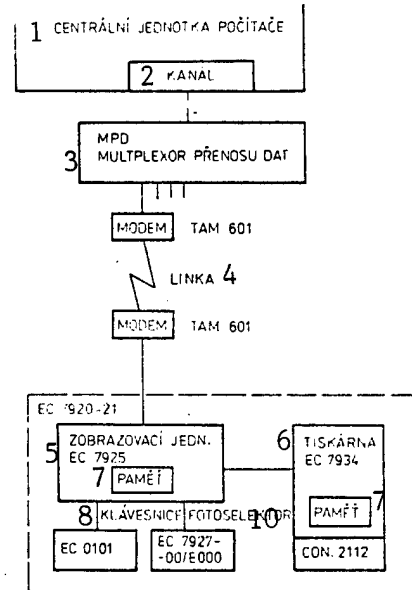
1 CENTRÁLNÍ JEDNOTKA POČÍTAČE

2 KANAL

MPD
MULTPLEXOR PŘENOSU DAT
3

MODEM TAM 601

LINKA 4

MODEM TAM 601

EC 7920-21

5 ZOBRAZOVACÍ JEDN. EC 7925

7 PAMĚŤ

6 TISKÁRNA EC 7934

PAMĚŤ 7

8 KLÁVESNICE FOTOSELEKTOR 10

EC 0101

EC 7927-00/E000

CON. 2112